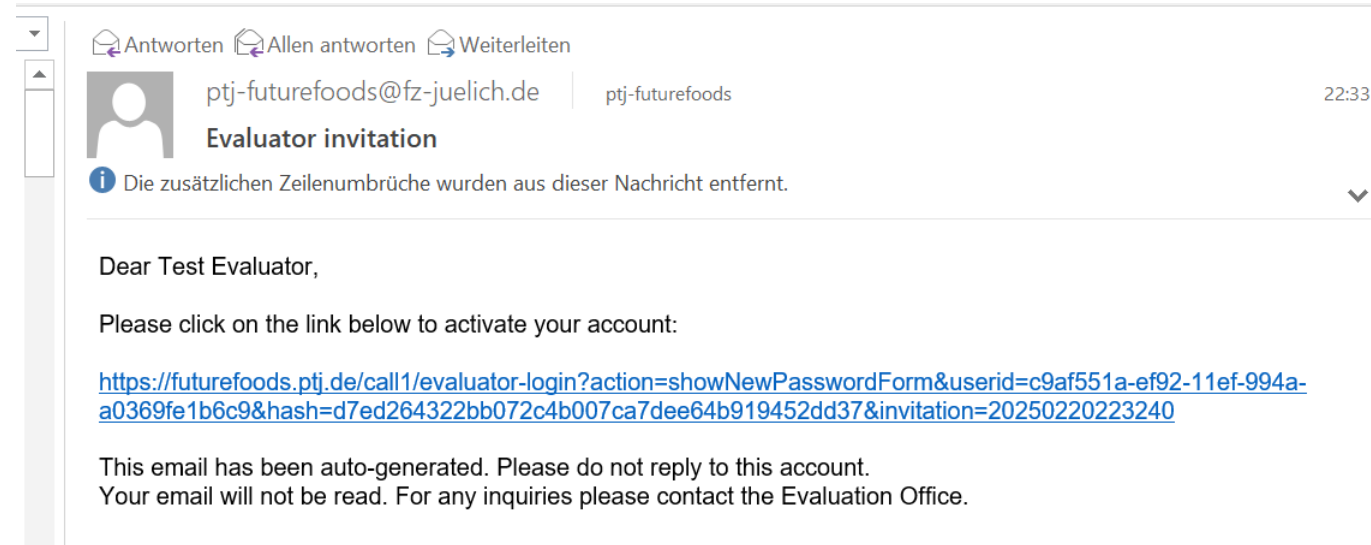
Antworten Allen antworten Weiterleiten

ptj-futurefoods@fz-juelich.de ptj-futurefoods 22:33

Evaluator invitation

Die zusätzlichen Zeilenumbrüche wurden aus dieser Nachricht entfernt.

Dear Test Evaluator,

Please click on the link below to activate your account:

https://futurefoods.ptj.de/call1/evaluator-login?action=showNewPasswordForm&userid=c9af551a-ef92-11ef-994a-a0369fe1b6c9&hash=d7ed264322bb072c4b007ca7dee64b919452dd37&invitation=20250220223240

This email has been auto-generated. Please do not reply to this account.
Your email will not be read. For any inquiries please contact the Evaluation Office.